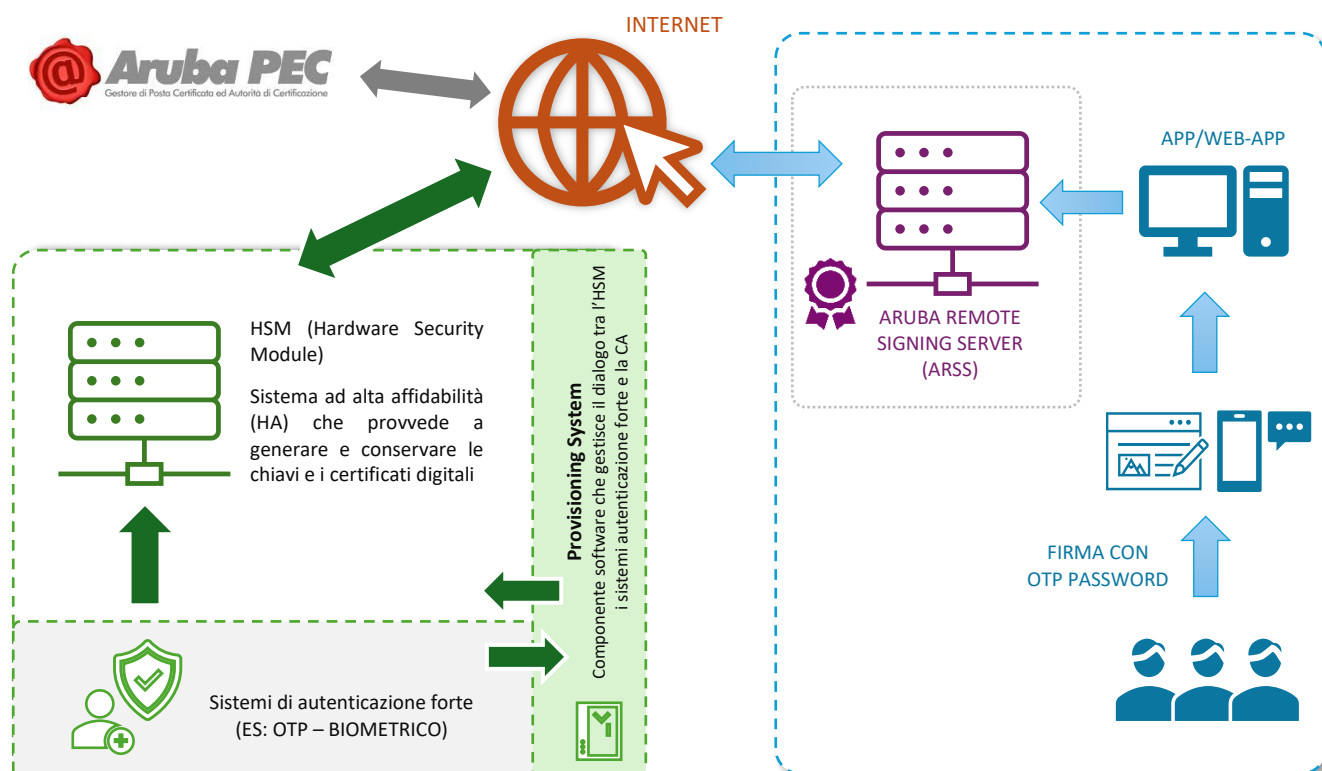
Aruba PEC
Gestore di Posta Certificata ed Autorità di Certificazione

INTERNET

HSM (Hardware Security Module)

Sistema ad alta affidabilità (HA) che provvede a generare e conservare le chiavi e i certificati digitali

Provisioning System
Componente software che gestisce il dialogo tra l'HSM i sistemi autenticazione forte e la CA

Sistemi di autenticazione forte (ES: OTP – BIOMETRICO)

ARUBA REMOTE SIGNING SERVER (ARSS)

APP/WEB-APP

FIRMA CON OTP PASSWORD